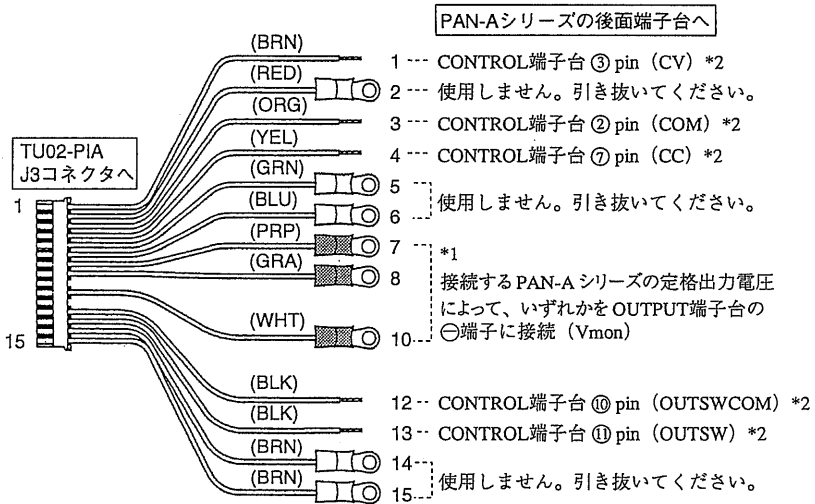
PAN-Aシリーズの後面端子台へ

TU02-PIA J3コネクタへ

1

15

(BRN) 1 --- CONTROL端子台 ③ pin（CV）*2

(RED) 2 --- 使用しません。引き抜いてください。

(ORG) 3 --- CONTROL端子台 ② pin（COM）*2

(YEL) 4 --- CONTROL端子台 ⑦ pin（CC）*2

(GRN) 5

(BLU) 6

使用しません。引き抜いてください。

(PRP) 7

(GRA) 8

(WHT) 10

*1
接続するPAN-Aシリーズの定格出力電圧によって、いずれかをOUTPUT端子台の⊖端子に接続（Vmon）

(BLK) 12 -- CONTROL端子台 ⑩ pin（OUTSWCOM）*2

(BLK) 13 -- CONTROL端子台 ⑪ pin（OUTSW）*2

(BRN) 14

(BRN) 15

使用しません。引き抜いてください。